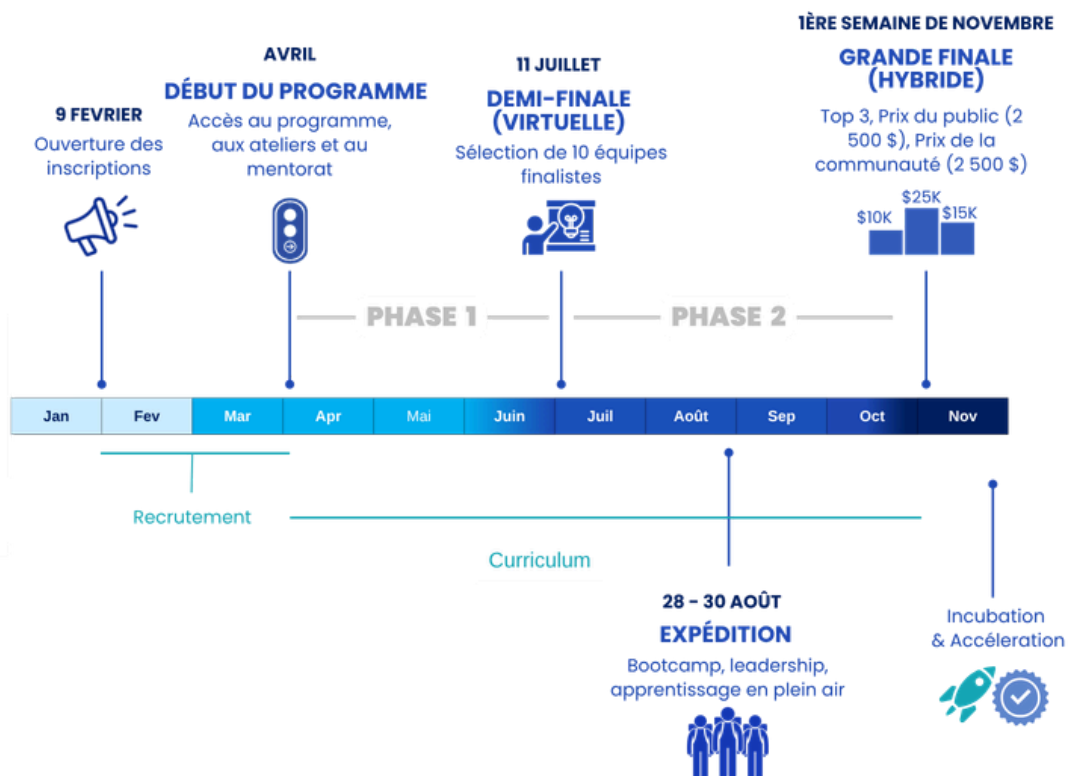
1ÈRE SEMAINE DE NOVEMBRE

GRANDE FINALE (HYBRIDE)

Top 3, Prix du public (2 500 $), Prix de la communauté (2 500 $)

$10K $25K $15K

AVRIL

DÉBUT DU PROGRAMME

Accès au programme, aux ateliers et au mentorat

11 JUILLET

DEMI-FINALE (VIRTUELLE)

Sélection de 10 équipes finalistes

9 FEVRIER

Ouverture des inscriptions

PHASE 1

PHASE 2

| Jan | Fev | Mar | Apr | Mai | Juin | Juil | Août | Sep | Oct | Nov |
|---|---|---|---|---|---|---|---|---|---|---|

Recrutement

Curriculum

28 - 30 AOÛT

EXPÉDITION

Bootcamp, leadership, apprentissage en plein air

Incubation & Accéleration